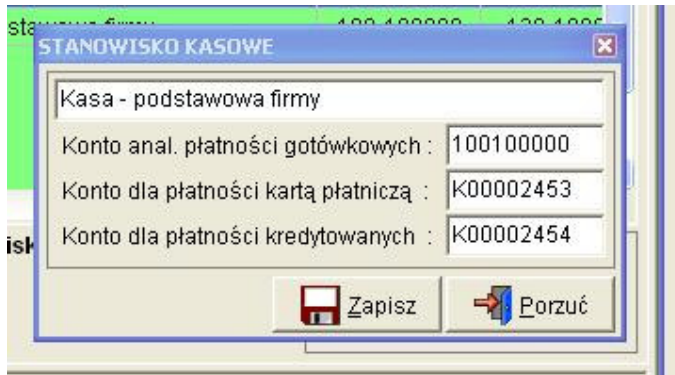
STANOWISKO KASOWE

Kasa - podstawowa firmy

Konto anal. płatności gotówkowych : 100100000

Konto dla płatności kartą płatniczą : K00002453

Konto dla płatności kredytowanych : K00002454

Zapisz

Porzuć